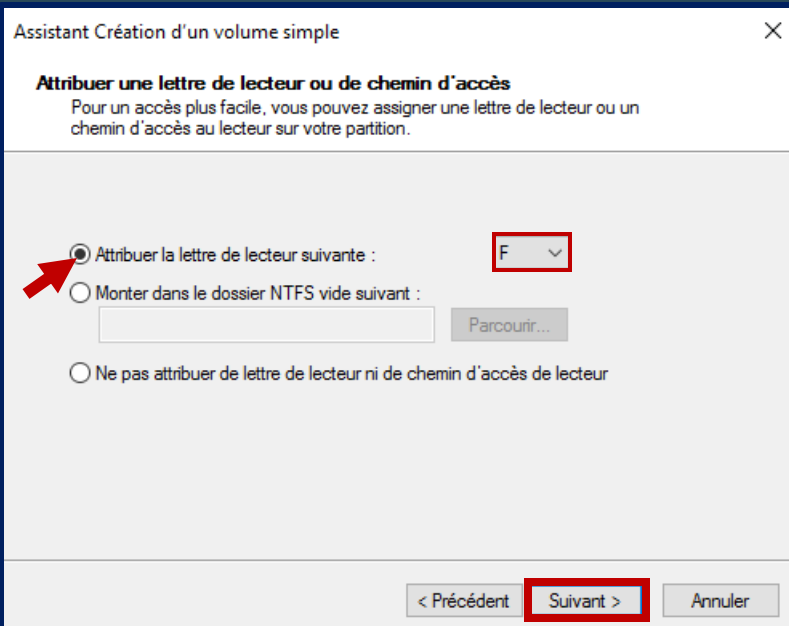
Assistant Création d'un volume simple

×

**Attribuer une lettre de lecteur ou de chemin d'accès**

Pour un accès plus facile, vous pouvez assigner une lettre de lecteur ou un chemin d'accès au lecteur sur votre partition.

Attribuer la lettre de lecteur suivante :

F

Monter dans le dossier NTFS vide suivant :

Parcourir...

Ne pas attribuer de lettre de lecteur ni de chemin d'accès de lecteur

< Précédent

Suivant >

Annuler